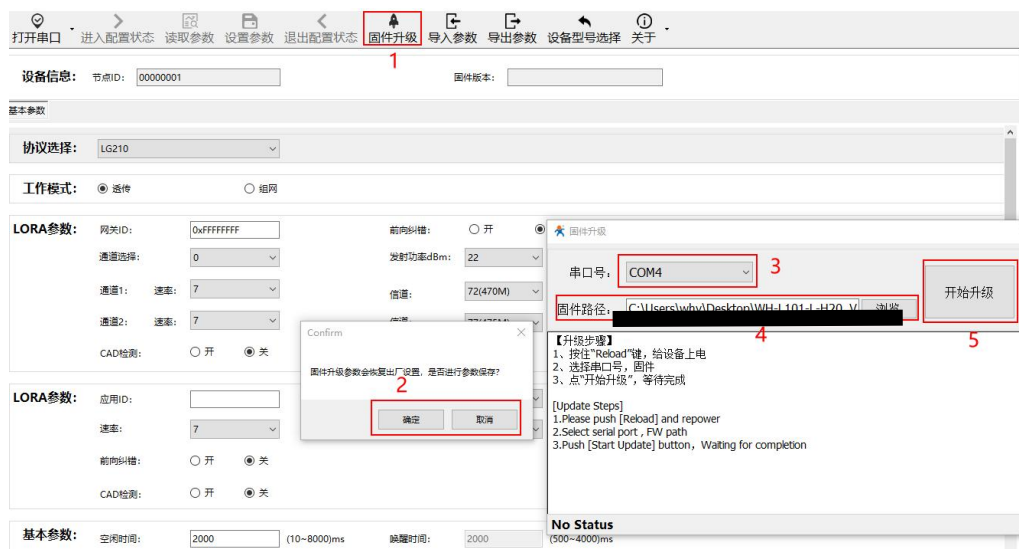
打开串口 进入配置状态 读取参数 设置参数 退出配置状态 固件升级 导入参数 导出参数 设备型号选择 关于

1

设备信息: 节点ID: 00000001 固件版本:

基本参数

协议选择: LG210

工作模式: 透传 组网

LORA参数: 网关ID: 0xFFFFFFFF 前向纠错: 开

通道选择: 0 发射功率dBm: 22

通道1: 速率: 7 信道: 72(470M)

通道2: 速率: 7 信道: 77(475M)

CAD检测: 开 关

Confirm

固件升级参数会恢复出厂设置，是否进行参数保存?

2

确定 取消

LORA参数: 应用ID:

速率: 7

前向纠错: 开 关

CAD检测: 开 关

基本参数: 空闲时间: 2000 (10~8000)ms 唤醒时间: 2000 (500~4000)ms

固件升级

串口号: COM4 3

开始升级

固件路径: C:\Users\why\Desktop\WH-L101-L-H20_V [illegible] 浏览

4

5

【升级步骤】
1、按住"Reload"键，给设备上电
2、选择串口号，固件
3、点"开始升级"，等待完成

[Update Steps]
1.Please push [Reload] and repower
2.Select serial port , FW path
3.Push [Start Update] button，Waiting for completion

No Status